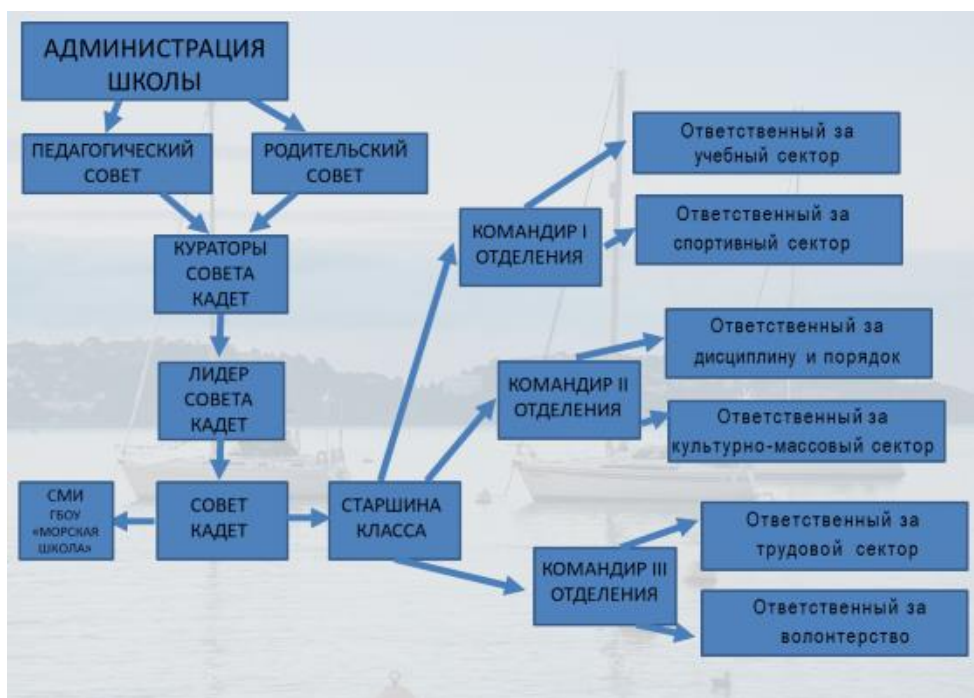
АДМИНИСТРАЦИЯ ШКОЛЫ

ПЕДАГОГИЧЕСКИЙ СОВЕТ

РОДИТЕЛЬСКИЙ СОВЕТ

КУРАТОРЫ СОВЕТА КАДЕТ

ЛИДЕР СОВЕТА КАДЕТ

СОВЕТ КАДЕТ

СМИ ГБОУ «МОРСКАЯ ШКОЛА»

СТАРШИНА КЛАССА

КОМАНДИР I ОТДЕЛЕНИЯ

Ответственный за учебный сектор

Ответственный за спортивный сектор

КОМАНДИР II ОТДЕЛЕНИЯ

Ответственный за дисциплину и порядок

Ответственный за культурно-массовый сектор

КОМАНДИР III ОТДЕЛЕНИЯ

Ответственный за трудовой сектор

Ответственный за волонтерство